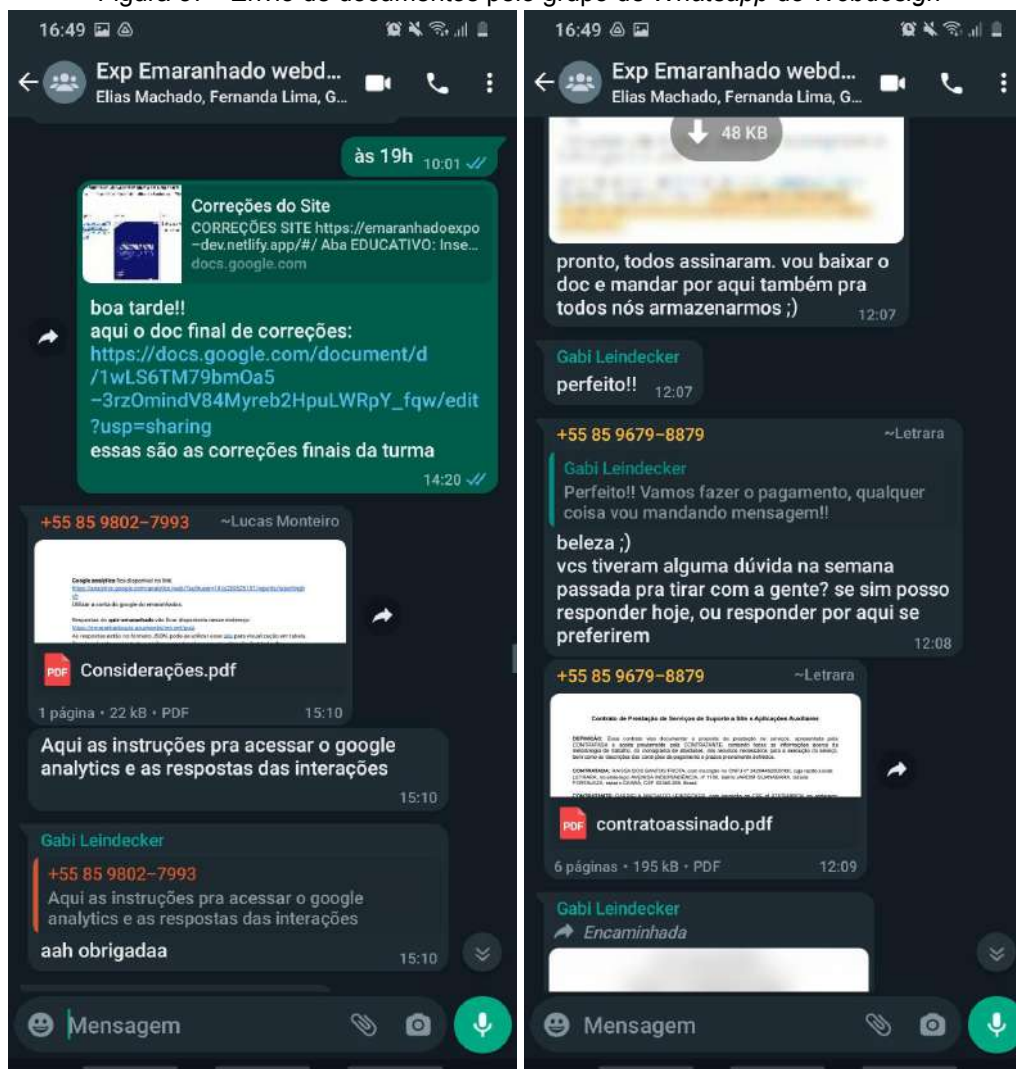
Figura 87 - Envio de documentos pelo grupo de Whatsapp do Webdesign

16:49

Exp Emaranhado webd...
Elias Machado, Fernanda Lima, G...

às 19h 10:01

Correções do Site
CORREÇÕES SITE https://emaranhadoexpo-dev.netlify.app/#/ Aba EDUCATIVO: Inse...
docs.google.com

boa tarde!!
aqui o doc final de correções:
https://docs.google.com/document/d/1wLS6TM79bmOa5-3rzOmindV84Myreb2HpuLWRpY_fqw/edit?usp=sharing
essas são as correções finais da turma
14:20

+55 85 9802-7993 ~Lucas Monteiro

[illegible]

PDF Considerações.pdf
1 página • 22 kB • PDF 15:10

Aqui as instruções pra acessar o google analytics e as respostas das interações
15:10

Gabi Leindecker
+55 85 9802-7993
Aqui as instruções pra acessar o google analytics e as respostas das interações
aah obrigadaa 15:10

Mensagem

16:49

Exp Emaranhado webd...
Elias Machado, Fernanda Lima, G...

48 KB

pronto, todos assinaram. vou baixar o doc e mandar por aqui também pra todos nós armazenarmos ;)
12:07

Gabi Leindecker
perfeito!! 12:07

+55 85 9679-8879 ~Letrara
Gabi Leindecker
Perfeito!! Vamos fazer o pagamento, qualquer coisa vou mandando mensagem!!
beleza ;)
vcs tiveram alguma dúvida na semana passada pra tirar com a gente? se sim posso responder hoje, ou responder por aqui se preferirem
12:08

+55 85 9679-8879 ~Letrara

Contrato de Prestação de Serviços de Suporte a Site e Aplicações Auxiliares
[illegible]

PDF contratoassinado.pdf
6 páginas • 195 kB • PDF 12:09

Gabi Leindecker
Encaminhada

Mensagem